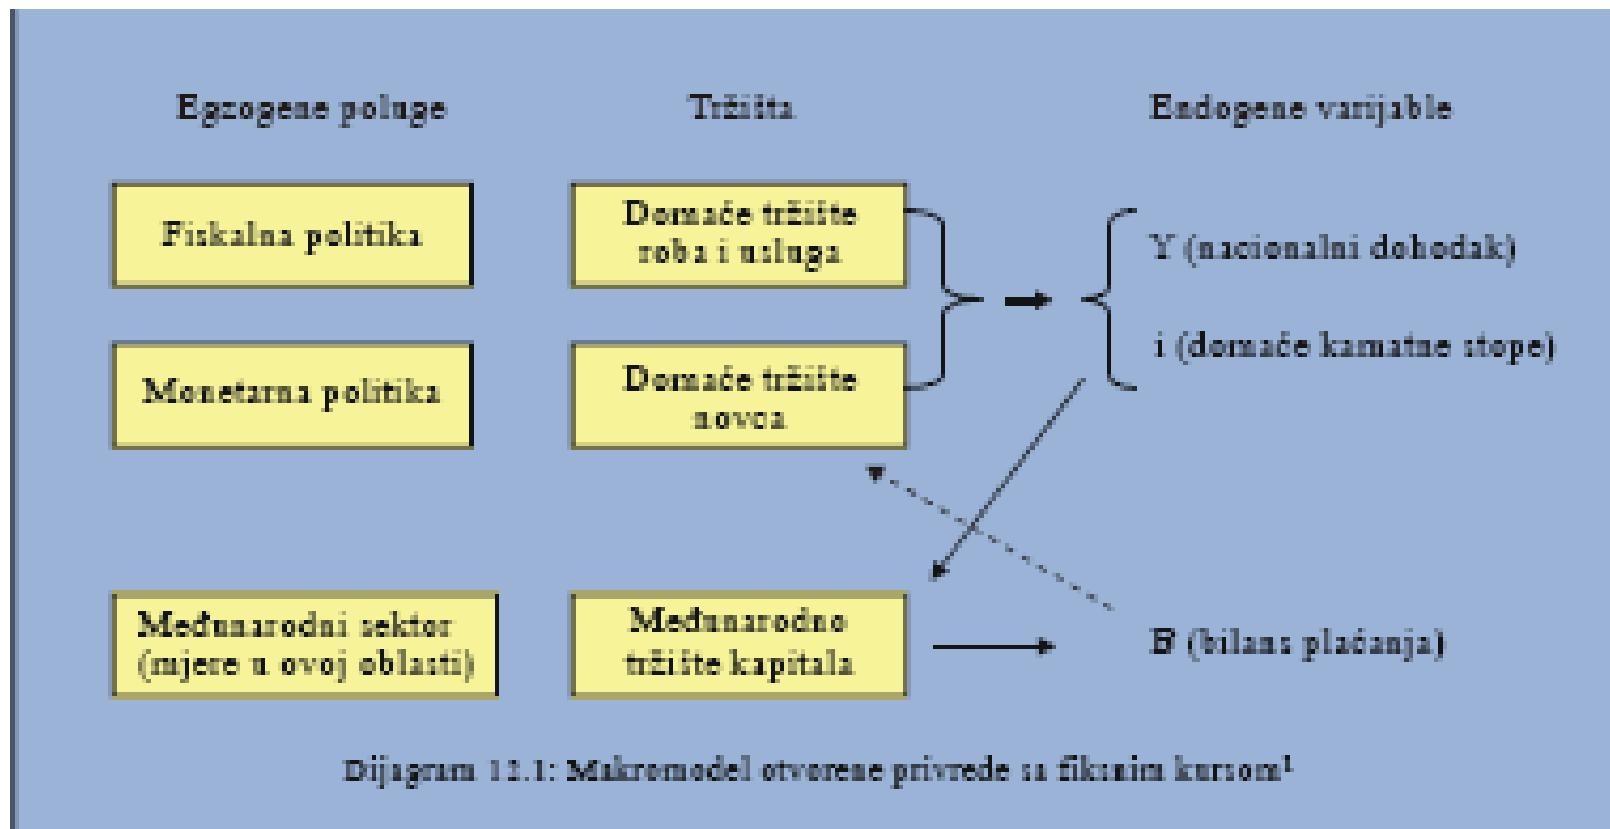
Egzogene poluge

Tržišta

Endogene varijable

Fiskalna politika

Domaće tržište roba i usluga

Y (nacionalni dohodak)

i (domaće kamatne stope)

Monetarna politika

Domaće tržište novca

Međunarodni sektor (mjere u ovoj oblasti)

Međunarodno tržište kapitala

B (bilans plaćanja)

Dijagram 12.1: Makromodel otvorene privrede sa fiksnim kursom$^1$